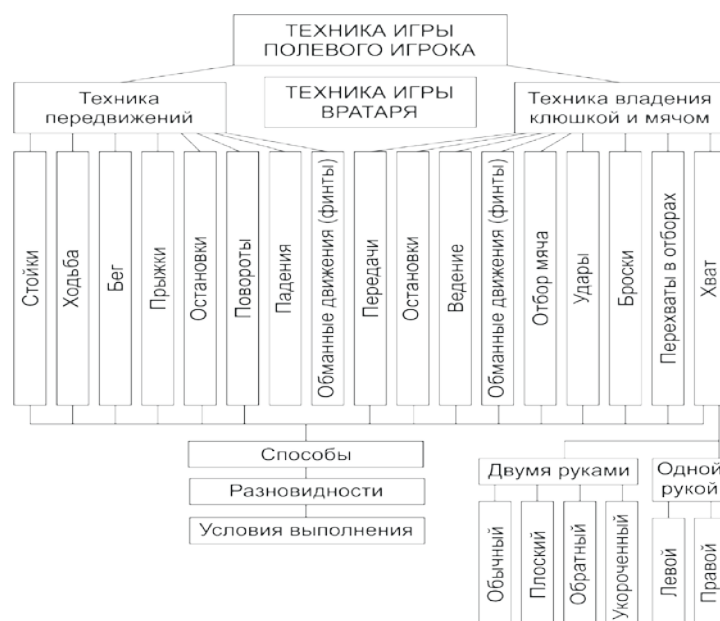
ТЕХНИКА ИГРЫ ПОЛЕВОГО ИГРОКА

Техника передвижений

ТЕХНИКА ИГРЫ ВРАТАРЯ

Техника владения клюшкой и мячом

Стойки

Ходьба

Бег

Прыжки

Остановки

Повороты

Падения

Обманные движения (финты)

Передачи

Остановки

Ведение

Обманные движения (финты)

Отбор мяча

Удары

Броски

Перехваты в отборах

Хват

Способы

Разновидности

Условия выполнения

Двумя руками

Одной рукой

Обычный

Плоский

Обратный

Укороченный

Левой

Правой